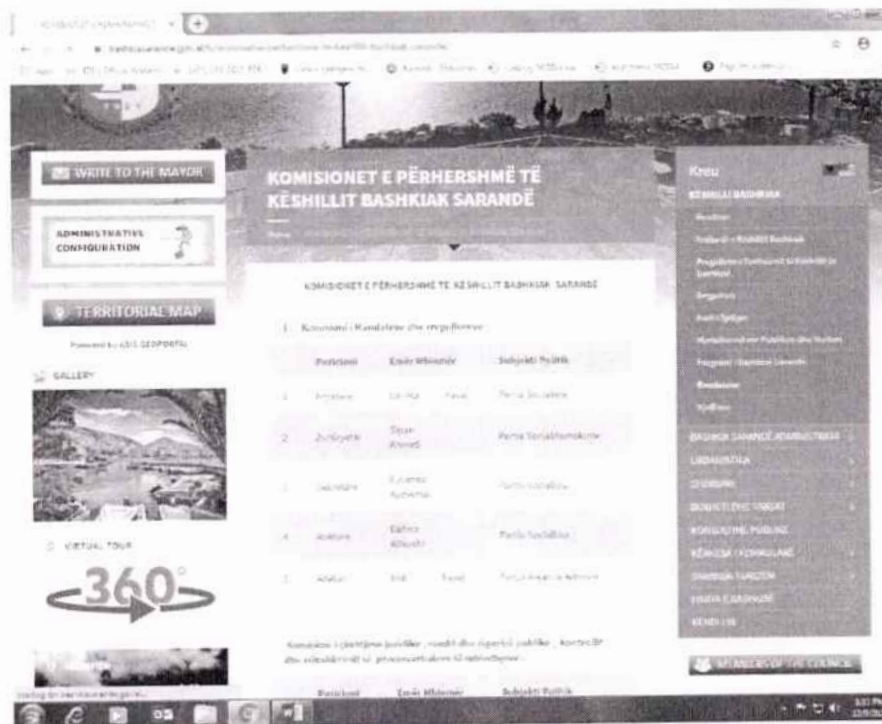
WRITE TO THE MAYOR

ADMINISTRATIVE CONFIGURATION

TERRITORIAL MAP

Powered by ASIG GEOPORTAL

GALLERY

VIRTUAL TOUR

360°

KOMISIONET E PËRHERSHME TË KËSHILLIT BASHKIAK SARANDË

KOMISIONET E PËRHERSHME TË KËSHILLIT BASHKIAK SARANDË

1. Komisioni i Mandateve dhe rregullores

| Pozicioni | Emër Mbiemër | Subjekti Politik |
|---|---|---|
| 1. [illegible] | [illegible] | Partia Socialiste |
| 2. Zv/Kryetar | Tipan Ahmeti | Partia Socialdemokrate |
| 3. Sekretare | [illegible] | Partia Socialiste |
| 4. Anëtare | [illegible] | Partia Socialiste |
| 5. Anëtar | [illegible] | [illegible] |

Komisioni i çështjeve juridike, rendit dhe sigurisë publike, kontrollit dhe vendimmarrjeve në procesverbalet të rishikuara

| Pozicioni | Emër Mbiemër | Subjekti Politik |
|---|---|---|

Kreu

KËSHILLI BASHKIAK

BASHKIA SARANDË ADMINISTRATA

LAJME/ARTIKUJ

SHËRBIME

MEMBERS OF THE COUNCIL